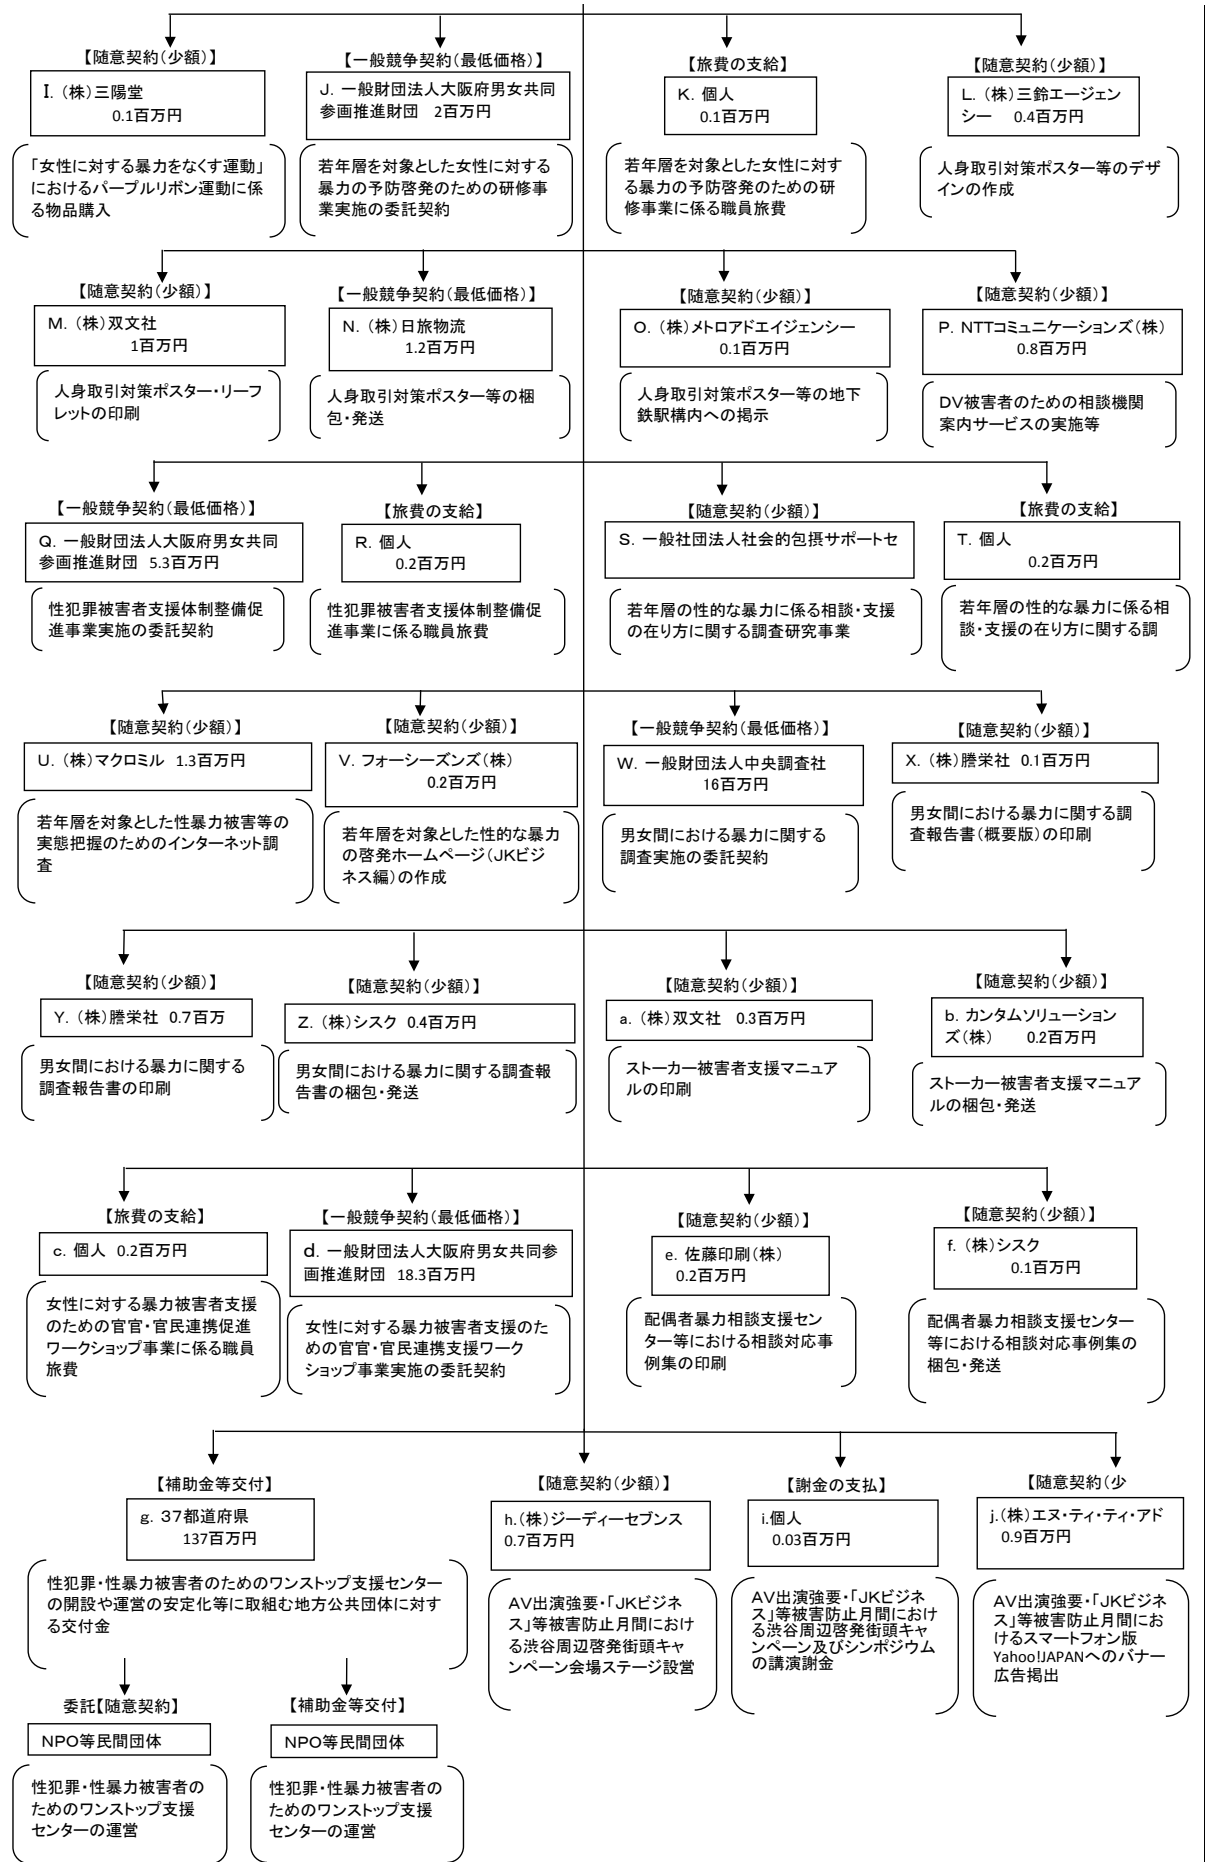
【随意契約(少額)】
I.(株)三陽堂
0.1百万円

「女性に対する暴力をなくす運動」におけるパープルリボン運動に係る物品購入

【一般競争契約(最低価格)】
J. 一般財団法人大阪府男女共同参画推進財団 2百万円

若年層を対象とした女性に対する暴力の予防啓発のための研修事業実施の委託契約

【旅費の支給】
K. 個人
0.1百万円

若年層を対象とした女性に対する暴力の予防啓発のための研修事業に係る職員旅費

【随意契約(少額)】
L.(株)三鈴エージェンシー 0.4百万円

人身取引対策ポスター等のデザインの作成

【随意契約(少額)】
M.(株)双文社
1百万円

人身取引対策ポスター・リーフレットの印刷

【一般競争契約(最低価格)】
N.(株)日旅物流
1.2百万円

人身取引対策ポスター等の梱包・発送

【随意契約(少額)】
O.(株)メトロアドエイジェンシー
0.1百万円

人身取引対策ポスター等の地下鉄駅構内への掲示

【随意契約(少額)】
P. NTTコミュニケーションズ(株)
0.8百万円

DV被害者のための相談機関案内サービスの実施等

【一般競争契約(最低価格)】
Q. 一般財団法人大阪府男女共同参画推進財団 5.3百万円

性犯罪被害者支援体制整備促進事業実施の委託契約

【旅費の支給】
R. 個人
0.2百万円

性犯罪被害者支援体制整備促進事業に係る職員旅費

【随意契約(少額)】
S. 一般社団法人社会的包摂サポートセ

若年層の性的な暴力に係る相談・支援の在り方に関する調査研究事業

【旅費の支給】
T. 個人
0.2百万円

若年層の性的な暴力に係る相談・支援の在り方に関する調

【随意契約(少額)】
U.(株)マクロミル 1.3百万円

若年層を対象とした性暴力被害等の実態把握のためのインターネット調査

【随意契約(少額)】
V. フォーシーズンズ(株)
0.2百万円

若年層を対象とした性的な暴力の啓発ホームページ(JKビジネス編)の作成

【一般競争契約(最低価格)】
W. 一般財団法人中央調査社
16百万円

男女間における暴力に関する調査実施の委託契約

【随意契約(少額)】
X.(株)勝栄社 0.1百万円

男女間における暴力に関する調査報告書(概要版)の印刷

【随意契約(少額)】
Y.(株)勝栄社 0.7百万

男女間における暴力に関する調査報告書の印刷

【随意契約(少額)】
Z.(株)シスク 0.4百万円

男女間における暴力に関する調査報告書の梱包・発送

【随意契約(少額)】
a.(株)双文社 0.3百万円

ストーカー被害者支援マニュアルの印刷

【随意契約(少額)】
b. カンタムソリューションズ(株) 0.2百万円

ストーカー被害者支援マニュアルの梱包・発送

【旅費の支給】
c. 個人 0.2百万円

女性に対する暴力被害者支援のための官官・官民連携促進ワークショップ事業に係る職員旅費

【一般競争契約(最低価格)】
d. 一般財団法人大阪府男女共同参画推進財団 18.3百万円

女性に対する暴力被害者支援のための官官・官民連携支援ワークショップ事業実施の委託契約

【随意契約(少額)】
e. 佐藤印刷(株)
0.2百万円

配偶者暴力相談支援センター等における相談対応事例集の印刷

【随意契約(少額)】
f.(株)シスク
0.1百万円

配偶者暴力相談支援センター等における相談対応事例集の梱包・発送

【補助金等交付】
g. 37都道府県
137百万円

性犯罪・性暴力被害者のためのワンストップ支援センターの開設や運営の安定化等に取組む地方公共団体に対する交付金

委託【随意契約】
NPO等民間団体

性犯罪・性暴力被害者のためのワンストップ支援センターの運営

【補助金等交付】
NPO等民間団体

性犯罪・性暴力被害者のためのワンストップ支援センターの運営

【随意契約(少額)】
h.(株)ジーディーセブンス
0.7百万円

AV出演強要・「JKビジネス」等被害防止月間における渋谷周辺啓発街頭キャンペーン会場ステージ設営

【謝金の支払】
i.個人
0.03百万円

AV出演強要・「JKビジネス」等被害防止月間における渋谷周辺啓発街頭キャンペーン及びシンポジウムの講演謝金

【随意契約(少
j.(株)エヌ・ティ・ティ・アド
0.9百万円

AV出演強要・「JKビジネス」等被害防止月間におけるスマートフォン版Yahoo!JAPANへのバナー広告掲出